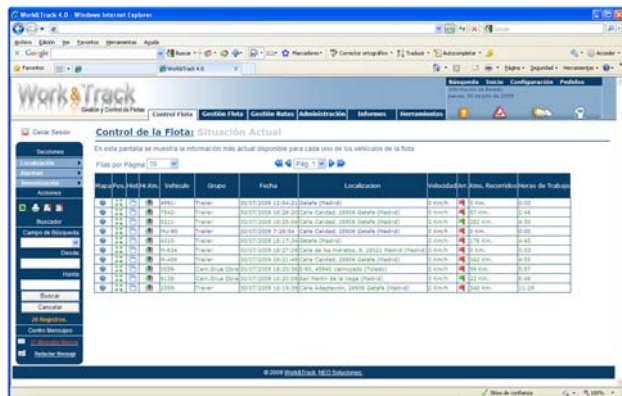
WorkTrack 4.0 - Windows Internet Explorer

Archivo Edición Ver Favoritos Herramientas Ayuda

Google

Favoritos

WorkTrack 4.0

Work&Track
Gestión y Control de Flotas

Búsqueda Inicio Configuración Pedidos

Control Flota Gestión Flota Gestión Rutas Administración Informes Herramientas

Cerrar Sesión

Secciones
Localización
Rastreo
Seguimiento

Acciones

Buscador
Campo de Búsqueda:
Desde:
Hasta:
Buscar
Cancelar
20 Registros.

Centro Mensajes
Redactar Mensaje

Control de la Flota: Situación Actual

En esta pantalla se muestra la información más actual disponible para cada uno de los vehículos de la flota

Filas por Página 10

Pág 1

| Mapa | Pos. | Hist | Hr.Km. | Vehículo | Grupo | Fecha | Localizacion | Velocidad | Arr. | Kms. Recorridos | Horas de Trabajo |
|---|---|---|---|---|---|---|---|---|---|---|---|
| | | | | 4461- | Trailer | 30/07/2009 12:04:22 | Getafe (Madrid) | 0 Km/h | | 0 Km. | 0:00 |
| | | | | 7542- | Trailer | 30/07/2009 16:28:20 | Calle Calidad, 28906 Getafe (Madrid) | 0 Km/h | | 57 Km. | 2:46 |
| | | | | 5211- | Trailer | 30/07/2009 16:29:06 | Calle Calidad, 28906 Getafe (Madrid) | 0 Km/h | | 202 Km. | 4:50 |
| | | | | HU-45 | Trailer | 30/07/2009 7:28:54 | Calle Calidad, 28906 Getafe (Madrid) | 0 Km/h | | 0 Km. | 0:00 |
| | | | | 4510- | Trailer | 30/07/2009 16:17:34 | Getafe (Madrid) | 0 Km/h | | 176 Km. | 4:45 |
| | | | | M-634 | Trailer | 30/07/2009 16:27:20 | Calle de las Hileras, 8, 28521 Madrid (Madrid) | 0 Km/h | | 0 Km. | 0:05 |
| | | | | M-489 | Trailer | 30/07/2009 16:21:49 | Calle Calidad, 28906 Getafe (Madrid) | 0 Km/h | | 542 Km. | 4:55 |
| | | | | 0559- | Cam.Grua Obra | 30/07/2009 16:20:30 | M-40, 45940 Valmojado (Toledo) | 0 Km/h | | 94 Km. | 3:57 |
| | | | | 9130- | Cam.Grua Obra | 30/07/2009 16:20:09 | San Martín de la Vega (Madrid) | 0 Km/h | | 23 Km. | 0:46 |
| | | | | 2359- | Trailer | 30/07/2009 16:19:39 | Calle Adaptación, 28906 Getafe (Madrid) | 0 Km/h | | 548 Km. | 11:28 |

© 2009 Work&Track, NEO Soluciones.

Sitios de confianza 100%